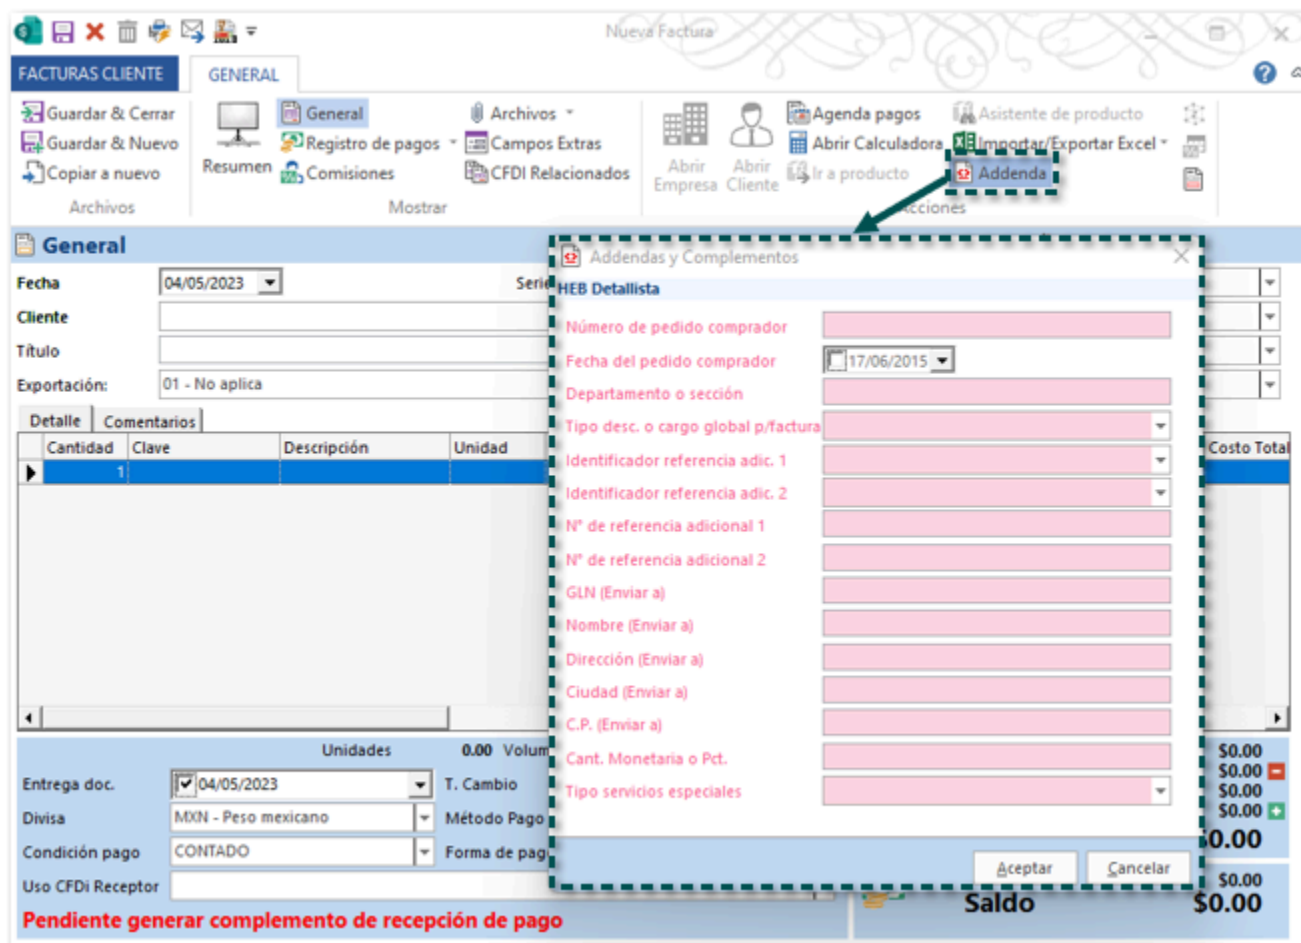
Nueva Factura

FACTURAS CLIENTE GENERAL

Guardar & Cerrar
Guardar & Nuevo
Copiar a nuevo
Archivos

Resumen
General
Registro de pagos
Comisiones
Archivos
Campos Extras
CFDI Relacionados
Mostrar

Abrir Empresa
Abrir Cliente
Agenda pagos
Abrir Calculadora
Ir a producto
Asistente de producto
Importar/Exportar Excel
Addenda
Acciones

General

Fecha 04/05/2023
Serie
Cliente
Título
Exportación: 01 - No aplica

Detalle Comentarios

| Cantidad | Clave | Descripción | Unidad | Costo Total |
|---|---|---|---|---|
| 1 | | | | |

Unidades 0.00 Volum

Entrega doc. 04/05/2023
T. Cambio
Divisa MXN - Peso mexicano
Método Pago
Condición pago CONTADO
Forma de pag
Uso CFDi Receptor

Pendiente generar complemento de recepción de pago

$0.00
$0.00
$0.00
$0.00
$0.00
$0.00
Saldo $0.00

Addendas y Complementos
HEB Detallista
Número de pedido comprador
Fecha del pedido comprador 17/06/2015
Departamento o sección
Tipo desc. o cargo global p/factura
Identificador referencia adic. 1
Identificador referencia adic. 2
N° de referencia adicional 1
N° de referencia adicional 2
GLN (Enviar a)
Nombre (Enviar a)
Dirección (Enviar a)
Ciudad (Enviar a)
C.P. (Enviar a)
Cant. Monetaria o Pct.
Tipo servicios especiales
Aceptar Cancelar